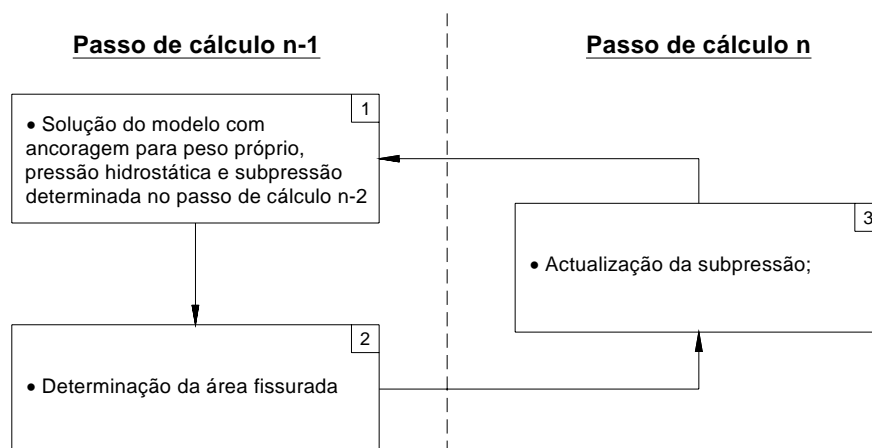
Passo de cálculo n-1

Passo de cálculo n

1
• Solução do modelo com ancoragem para peso próprio, pressão hidrostática e subpressão determinada no passo de cálculo n-2

3
• Actualização da subpressão;

2
• Determinação da área fissurada